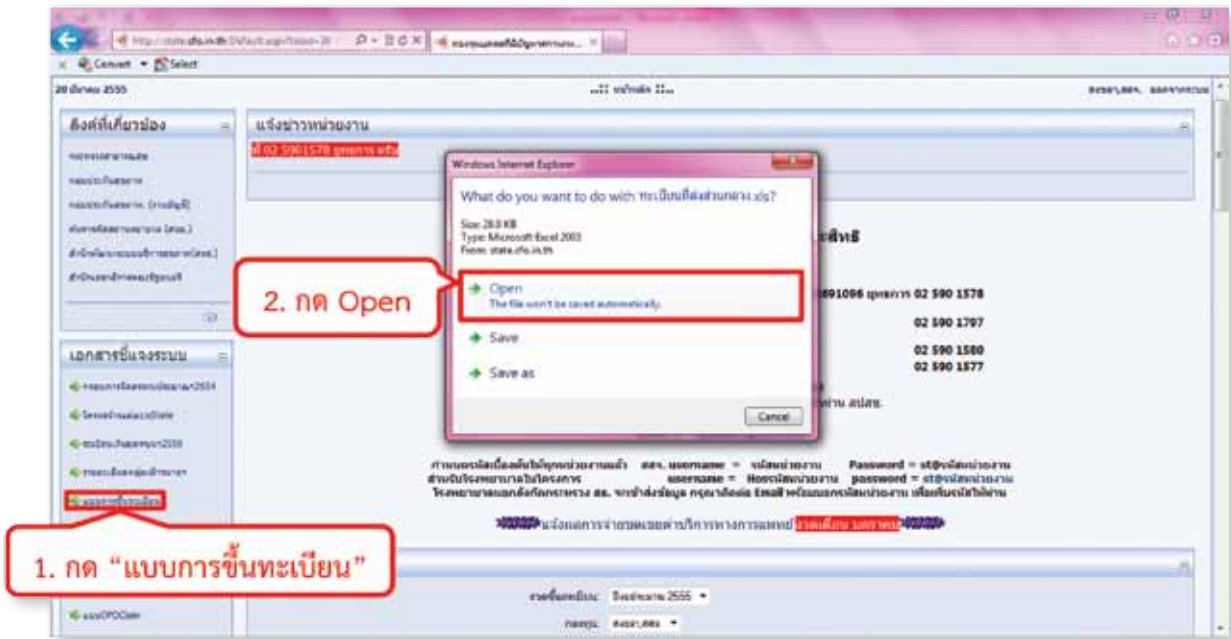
Convert Select

20 มีนาคม 2555

:: หน้าหลัก ::

สิ่งที่เกี่ยวข้อง

แจ้งข่าวหน่วยงาน

Windows Internet Explorer

What do you want to do with ทะเบียนที่ส่งส่วนกลาง.xls?

Size: 28.0 KB
Type: Microsoft Excel 2003
From: state.cfo.in.th

Open
The file won't be saved automatically.

Save

Save as

Cancel

2. กด Open

02 590 1578
02 590 1797
02 590 1580
02 590 1577

เอกสารชี้แจงระบบ

1. กด "แบบการขึ้นทะเบียน"

Password